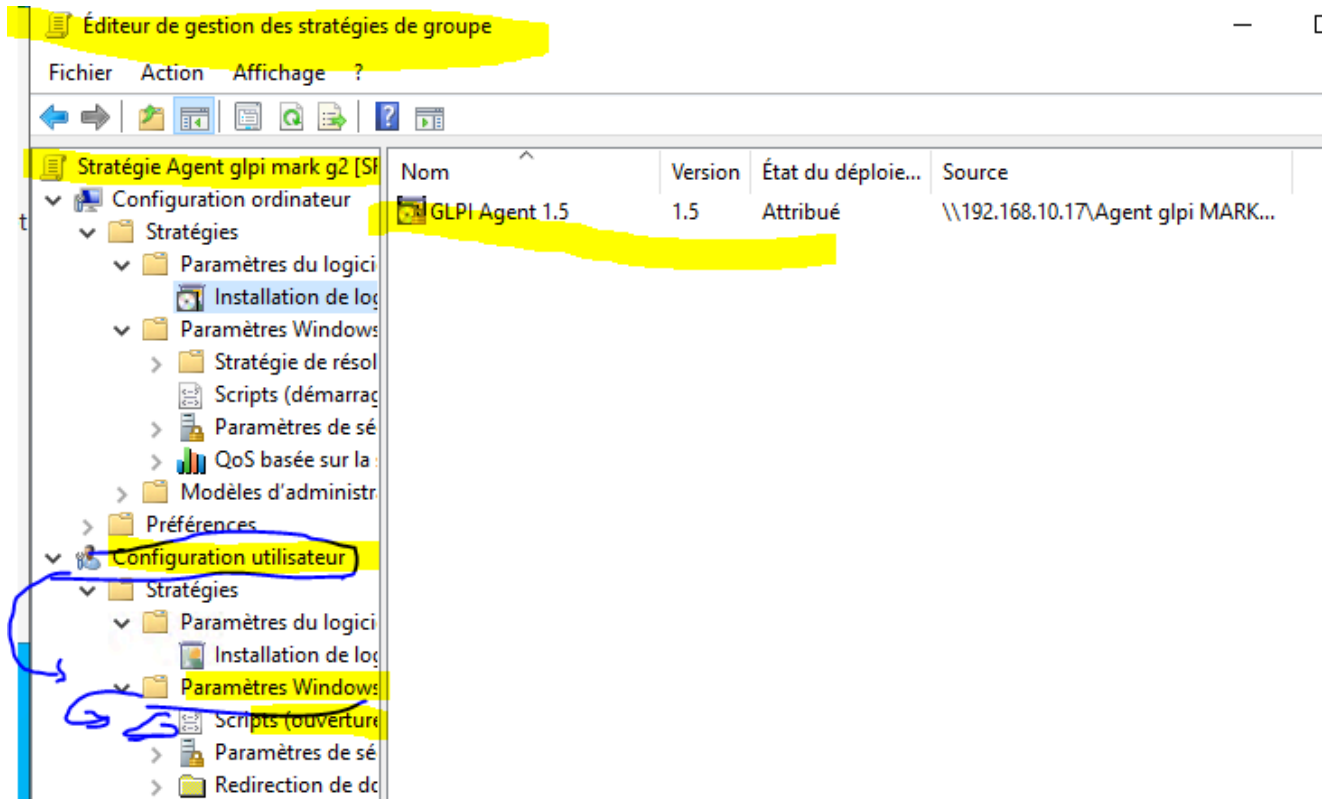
Éditeur de gestion des stratégies de groupe

Fichier Action Affichage ?

Stratégie Agent glpi mark g2 [SI
Configuration ordinateur
Stratégies
Paramètres du logici
Installation de log
Paramètres Windows
Stratégie de résol
Scripts (démarrag
Paramètres de sé
QoS basée sur la
Modèles d'administr
Préférences
Configuration utilisateur
Stratégies
Paramètres du logici
Installation de log
Paramètres Windows
Scripts (ouverture
Paramètres de sé
Redirection de do

| Nom | Version | État du déploie... | Source |
|---|---|---|---|
| GLPI Agent 1.5 | 1.5 | Attribué | \\192.168.10.17\Agent glpi MARK... |